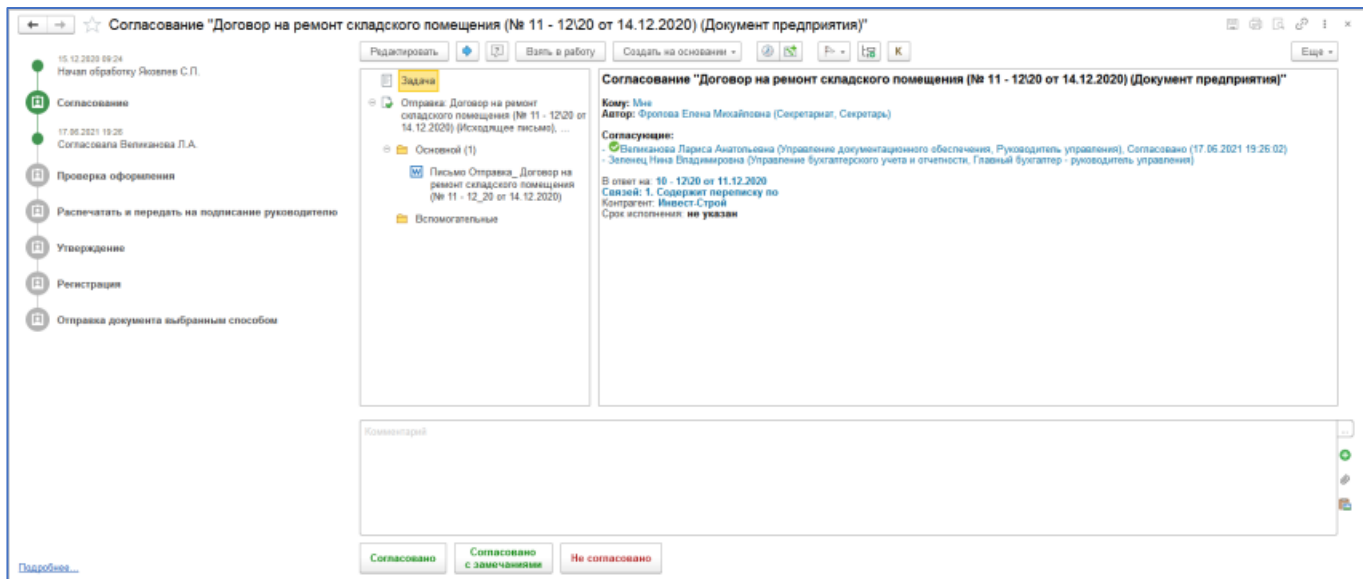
Согласование "Договор на ремонт складского помещения (№ 11 - 12\20 от 14.12.2020) (Документ предприятия)"

15.12.2020 09:24
Начал обработку Яковлев С.П.

Согласование

17.06.2021 19:26
Согласовала Великанова Л.А.

Проверка оформления

Распечатать и передать на подписание руководителю

Утверждение

Регистрация

Отправка документа выбранным способом

Подробнее...

Редактировать | Взять в работу | Создать на основании | К | Еще

Задача

Отправка: Договор на ремонт складского помещения (№ 11 - 12\20 от 14.12.2020) (Исходящее письмо), ...

Основной (1)

Письмо Отправка_ Договор на ремонт складского помещения (№ 11 - 12_20 от 14.12.2020)

Вспомогательные

Согласование "Договор на ремонт складского помещения (№ 11 - 12\20 от 14.12.2020) (Документ предприятия)"

Кому: Мне
Автор: Фролова Елена Михайловна (Секретариат, Секретарь)

Согласующие:
- Великанова Лариса Анатольевна (Управление документационного обеспечения, Руководитель управления), Согласовано (17.06.2021 19:26:02)
- Зеленец Нина Владимировна (Управление бухгалтерского учета и отчетности, Главный бухгалтер - руководитель управления)

В ответ на: 10 - 12\20 от 11.12.2020
Связей: 1. Содержит переписку по
Контрагент: Инвест-Строй
Срок исполнения: не указан

Комментарий

Согласовано | Согласовано с замечаниями | Не согласовано